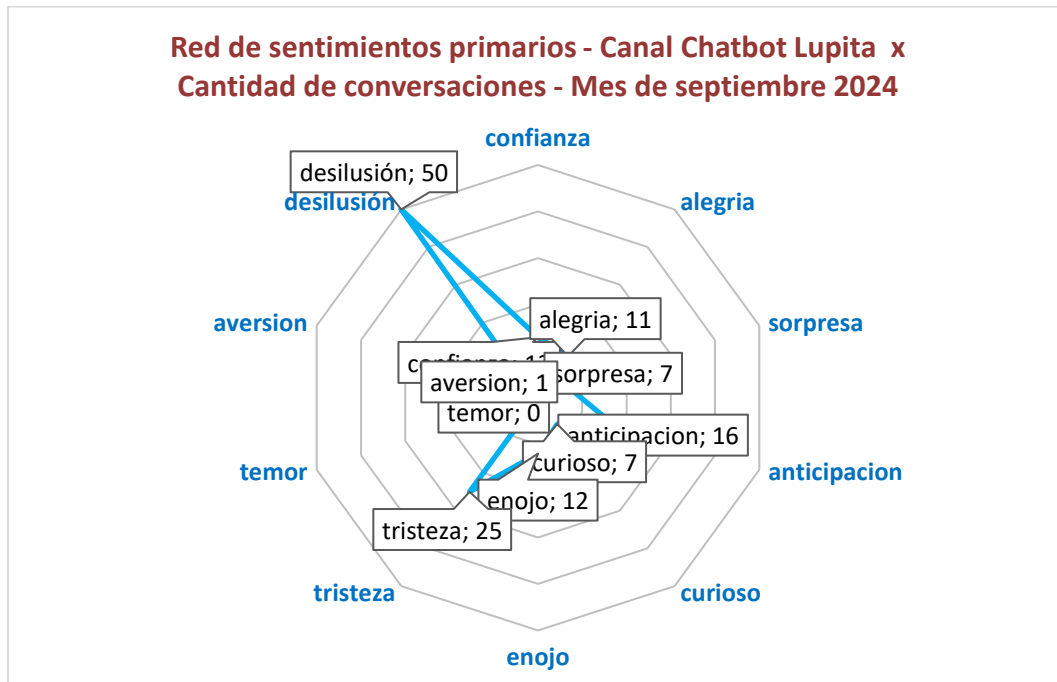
Red de sentimientos primarios - Canal Chatbot Lupita x Cantidad de conversaciones - Mes de septiembre 2024

confianza
alegria
sorpresa
anticipacion
curioso
enojo
tristeza
temor
aversion
desilusión

desilusión; 50
alegria; 11
confianza; 11
aversion; 1
sorpresa; 7
temor; 0
anticipacion; 16
curioso; 7
enojo; 12
tristeza; 25